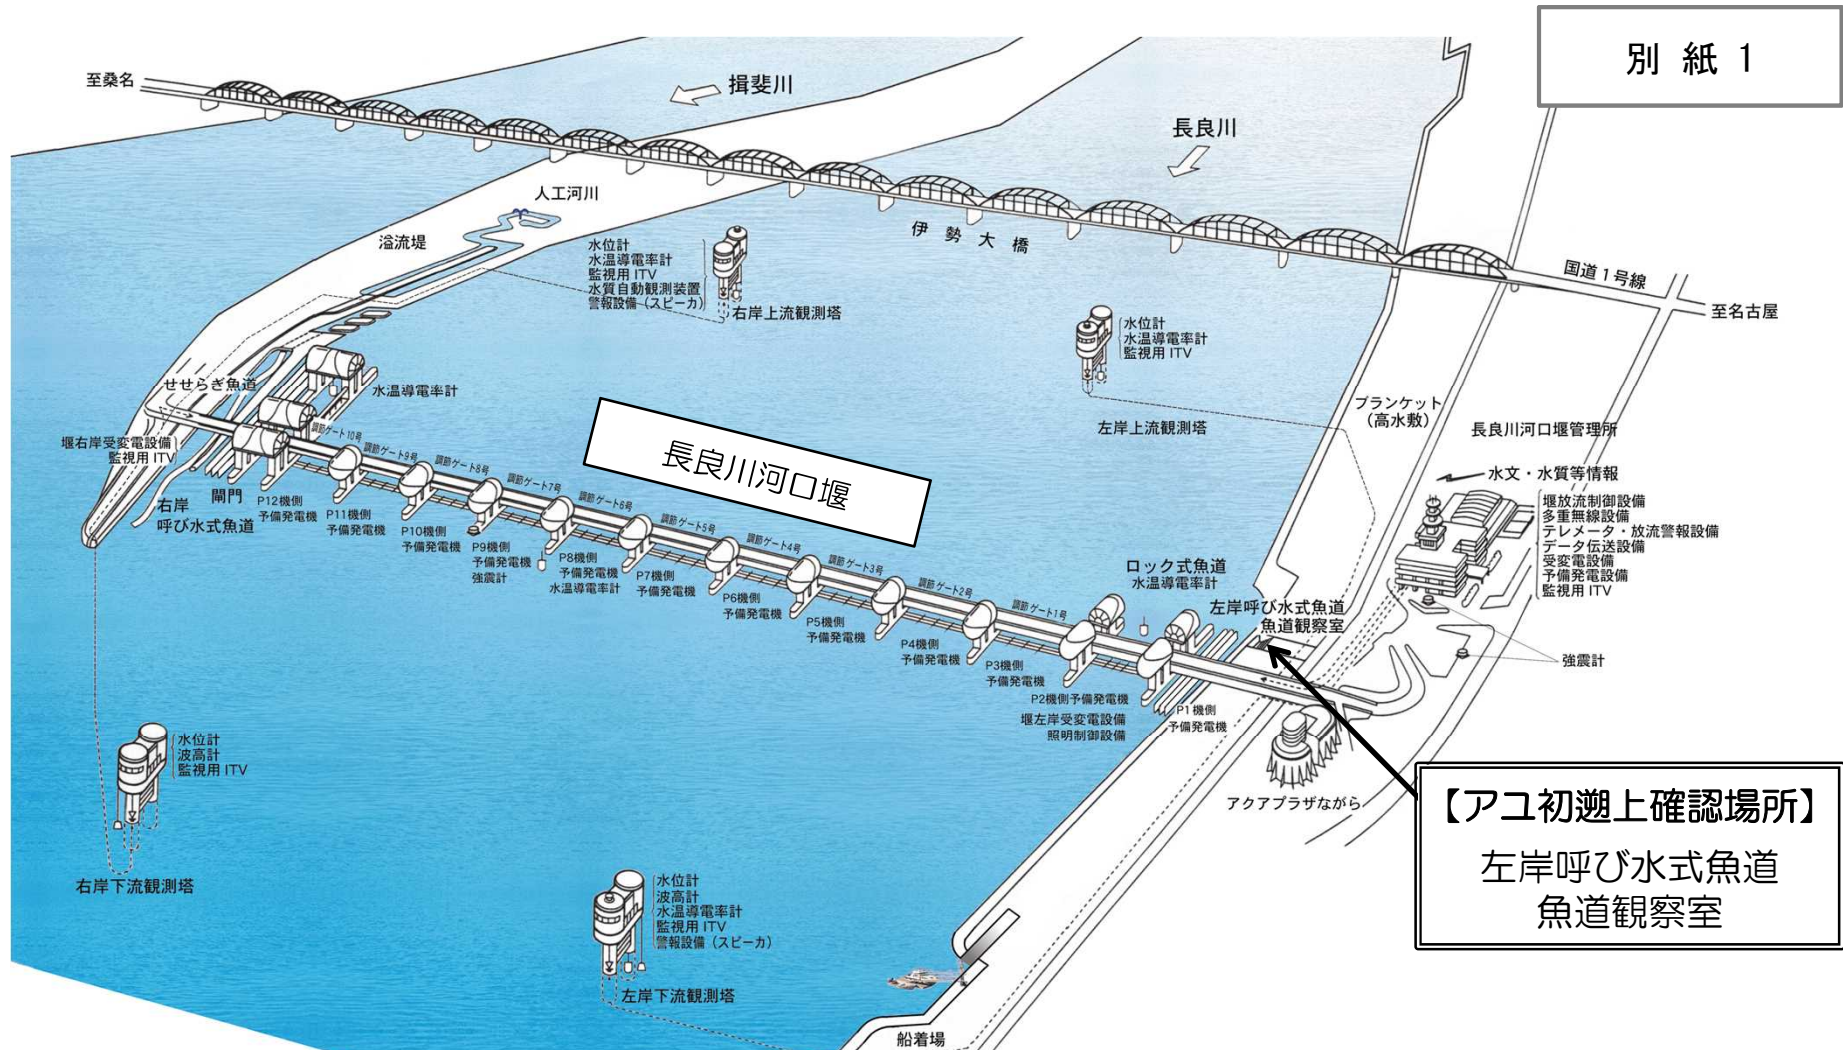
別 紙 1

至桑名

揖斐川

長良川

人工河川

溢流堤

伊 勢 大 橋

国道1号線

至名古屋

水位計
水温導電率計
監視用 ITV
水質自動観測装置
警報設備（スピーカ）

右岸上流観測塔

水位計
水温導電率計
監視用 ITV

左岸上流観測塔

せせらぎ魚道

水温導電率計

ブランケット（高水敷）

長良川河口堰管理所

堰右岸受変電設備
監視用 ITV

長良川河口堰

水文・水質等情報

堰放流制御設備
多重無線設備
テレメータ・放流警報設備
データ伝送設備
受変電設備
予備発電設備
監視用 ITV

調節ゲート10号
調節ゲート9号
調節ゲート8号
調節ゲート7号
調節ゲート6号
調節ゲート5号
調節ゲート4号
調節ゲート3号
調節ゲート2号
調節ゲート1号

右岸
呼び水式魚道

閘門

P12機側
予備発電機

P11機側
予備発電機

P10機側
予備発電機

P9機側
予備発電機
強震計

P8機側
予備発電機
水温導電率計

P7機側
予備発電機

P6機側
予備発電機

P5機側
予備発電機

P4機側
予備発電機

P3機側
予備発電機

P2機側予備発電機

堰左岸受変電設備
照明制御設備

P1機側
予備発電機

ロック式魚道
水温導電率計

左岸呼び水式魚道
魚道観察室

強震計

水位計
波高計
監視用 ITV

右岸下流観測塔

アクアプラザながら

【アユ初遡上確認場所】
左岸呼び水式魚道
魚道観察室

水位計
波高計
水温導電率計
監視用 ITV
警報設備（スピーカ）

左岸下流観測塔

船着場